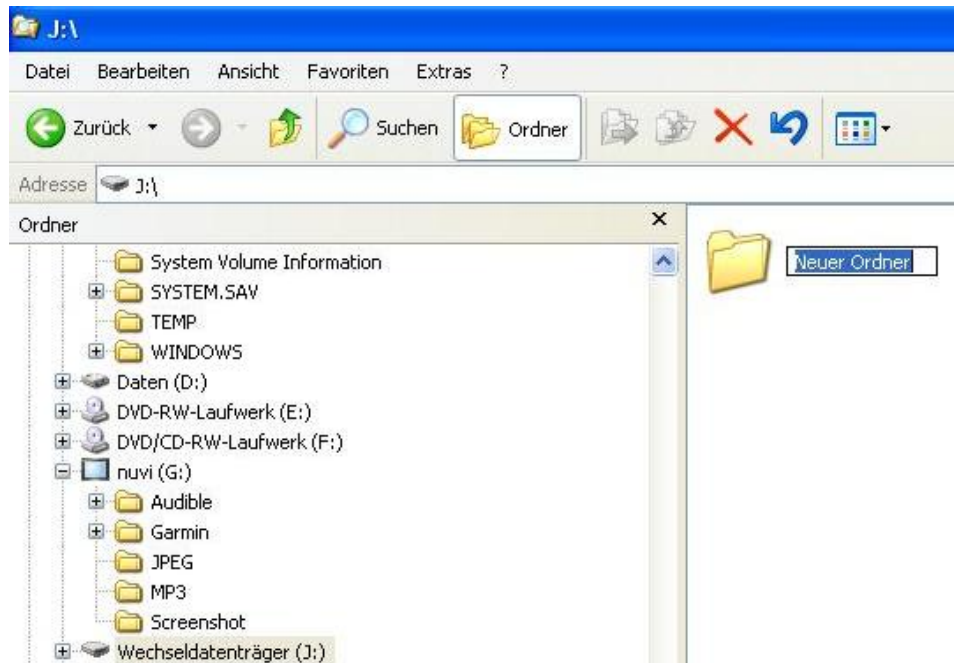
J:\

Datei Bearbeiten Ansicht Favoriten Extras ?

Zurück Suchen Ordner

Adresse J:\

Ordner ×

System Volume Information
SYSTEM.SAV
TEMP
WINDOWS
Daten (D:)
DVD-RW-Laufwerk (E:)
DVD/CD-RW-Laufwerk (F:)
nuvi (G:)
Audible
Garmin
JPEG
MP3
Screenshot
Wechseldatenträger (J:)

Neuer Ordner